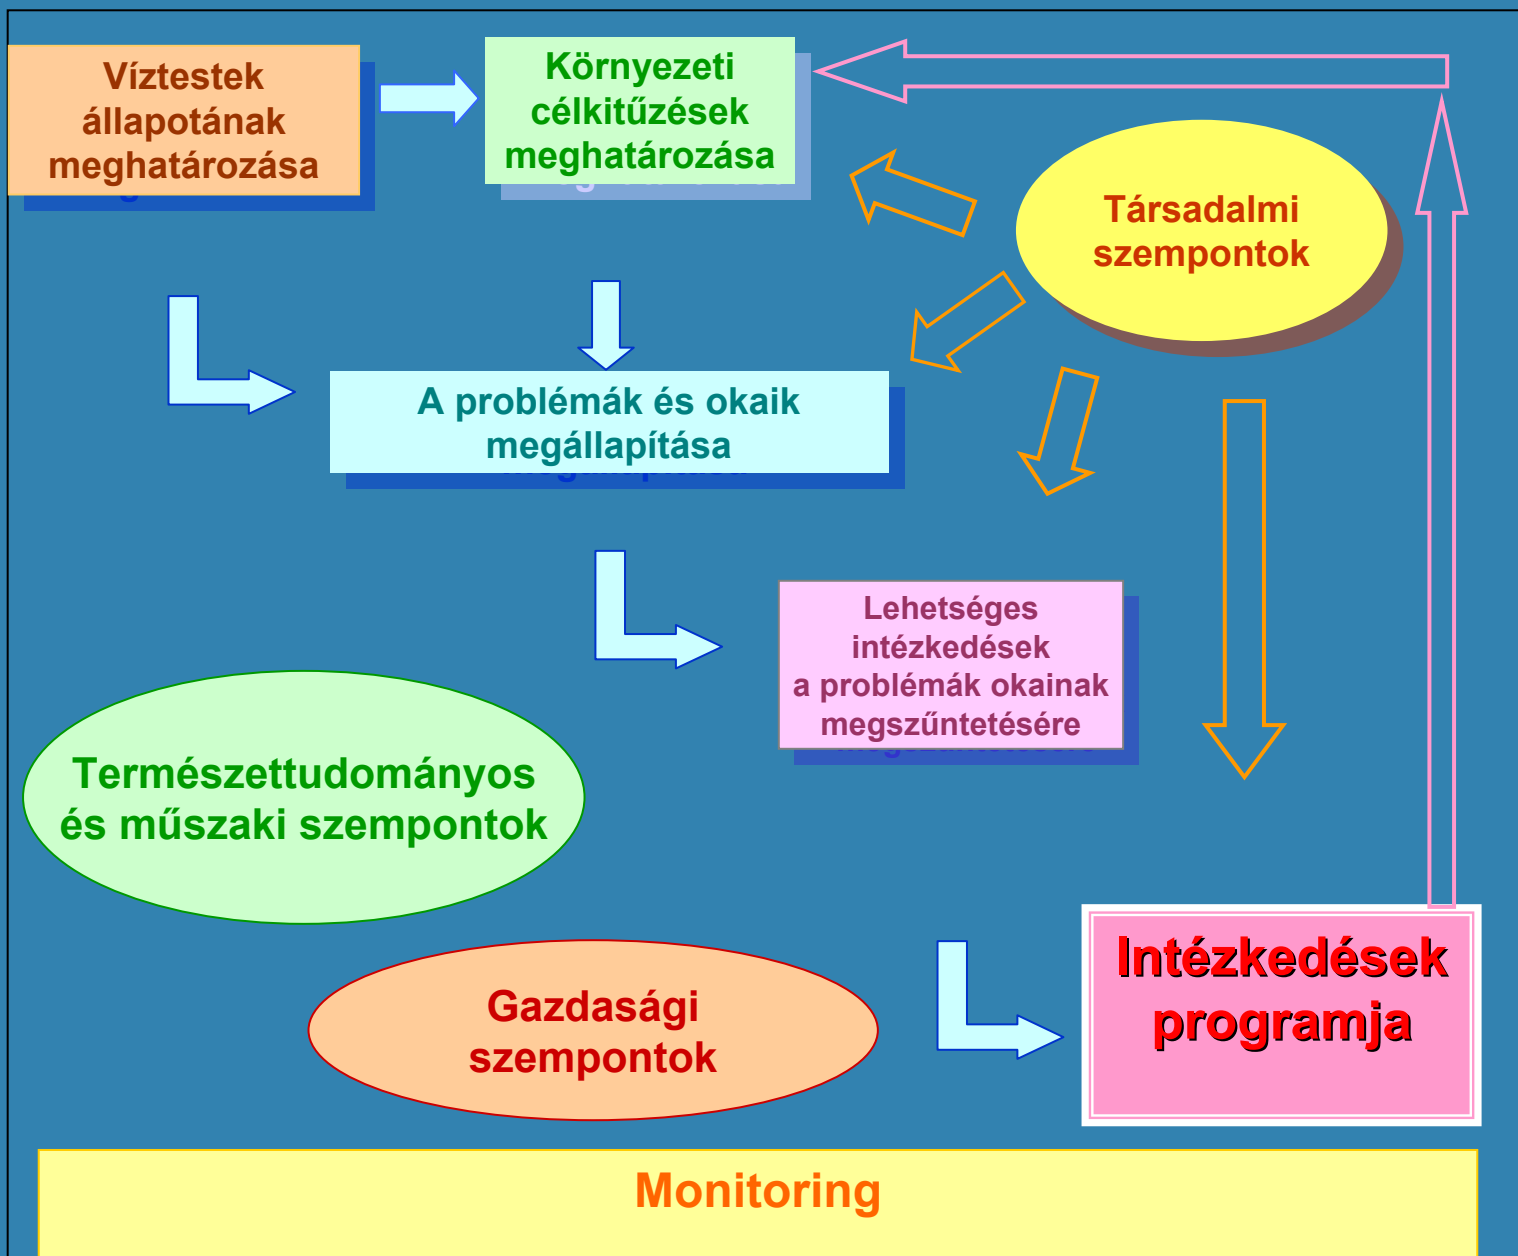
Víztestek állapotának meghatározása

Környezeti célkitűzések meghatározása

Társadalmi szempontok

A problémák és okaik megállapítása

Lehetséges intézkedések a problémák okainak megszűntetésére

Természettudományos és műszaki szempontok

Gazdasági szempontok

Intézkedések programja

Monitoring